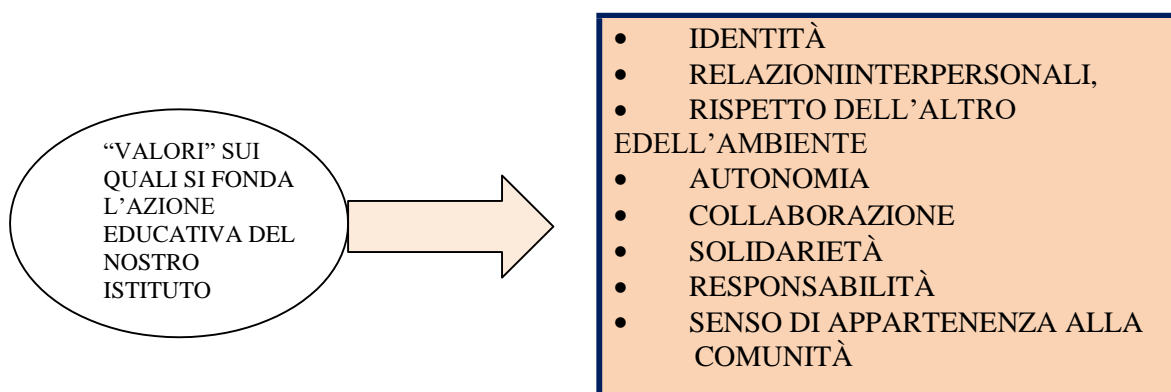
“VALORI” SUI QUALI SI FONDA L’AZIONE EDUCATIVA DEL NOSTRO ISTITUTO

- IDENTITÀ
- RELAZIONIINTERPERSONALI,
- RISPETTO DELL’ALTRO EDELL’AMBIENTE
- AUTONOMIA
- COLLABORAZIONE
- SOLIDARIETÀ
- RESPONSABILITÀ
- SENSO DI APPARTENENZA ALLA COMUNITÀ